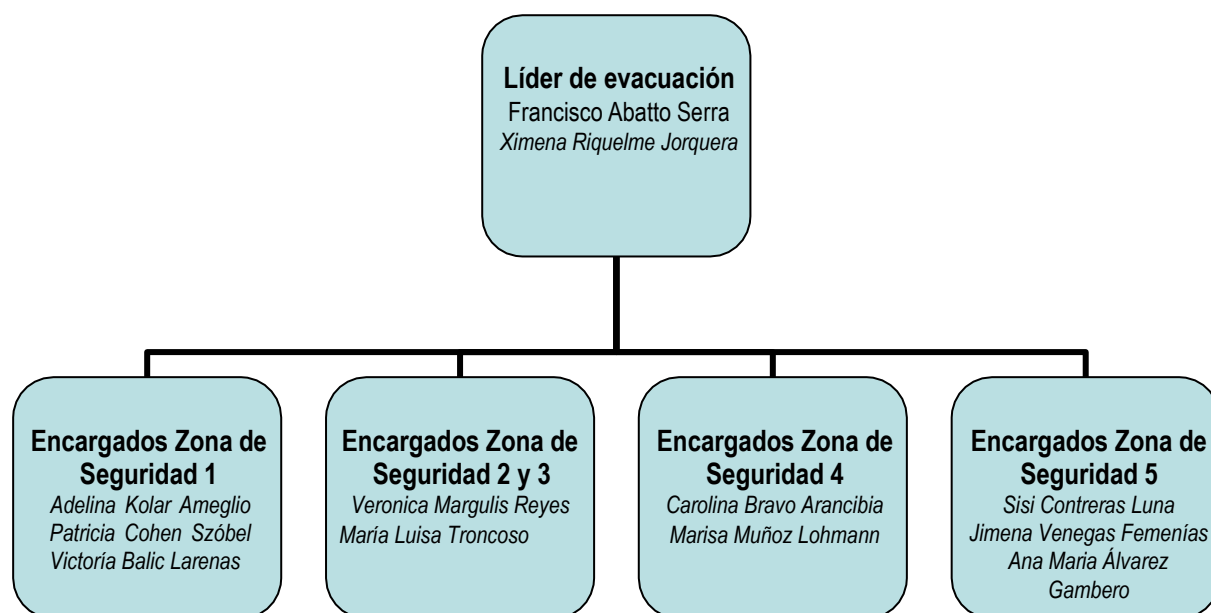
Líder de evacuación
Francisco Abatto Serra
Ximena Riquelme Jorquera

Encargados Zona de Seguridad 1
Adelina Kolar Ameglio
Patricia Cohen Szóbel
Victoría Balic Larenas

Encargados Zona de Seguridad 2 y 3
Veronica Margulis Reyes
María Luisa Troncoso

Encargados Zona de Seguridad 4
Carolina Bravo Arancibia
Marisa Muñoz Lohmann

Encargados Zona de Seguridad 5
Sisi Contreras Luna
Jimena Venegas Femenías
Ana Maria Álvarez Gambero